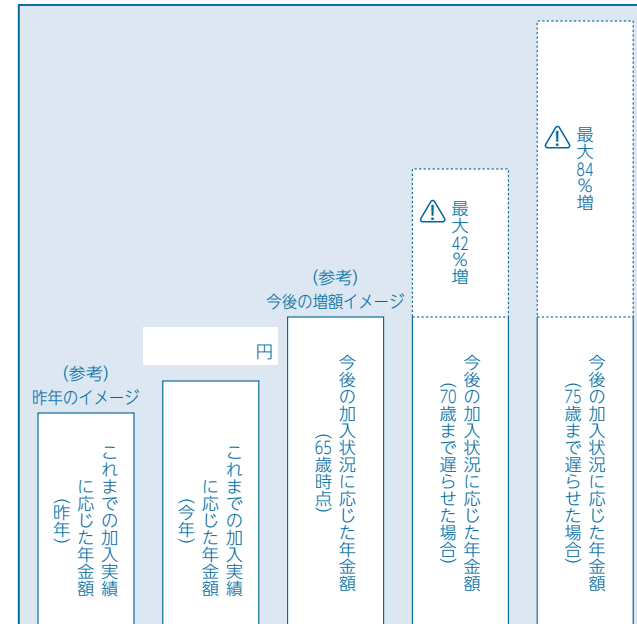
(参考)
昨年のイメージ

これまでの加入実績に応じた年金額
(昨年)

円

これまでの加入実績に応じた年金額
(今年)

(参考)
今後の増額イメージ

今後の加入状況に応じた年金額
(65歳時点)

最大42%増

今後の加入状況に応じた年金額
(70歳まで遅らせた場合)

最大84%増

今後の加入状況に応じた年金額
(75歳まで遅らせた場合)